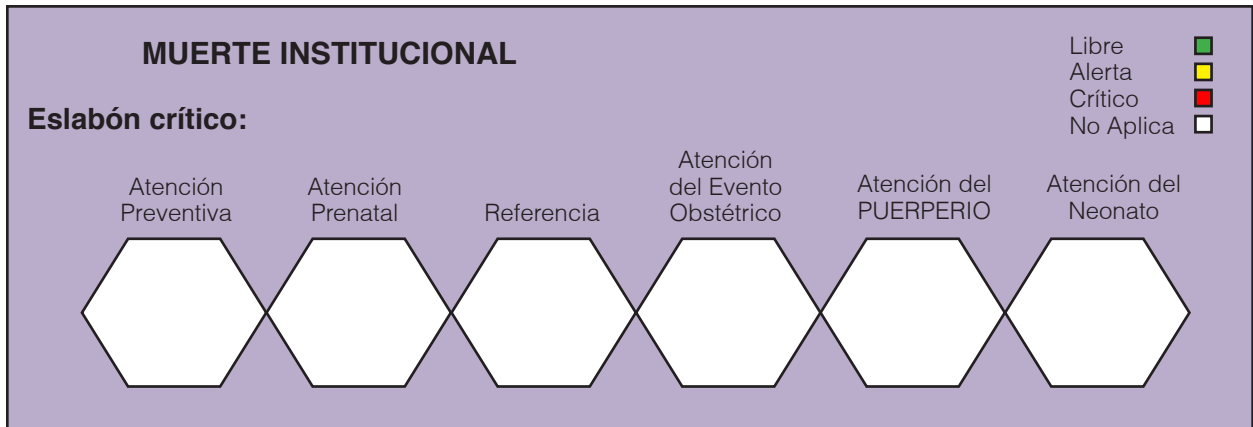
MUERTE INSTITUCIONAL

Libre
Alerta
Crítico
No Aplica

Eslabón crítico:

Atención Preventiva

Atención Prenatal

Referencia

Atención del Evento Obstétrico

Atención del PUERPERIO

Atención del Neonato